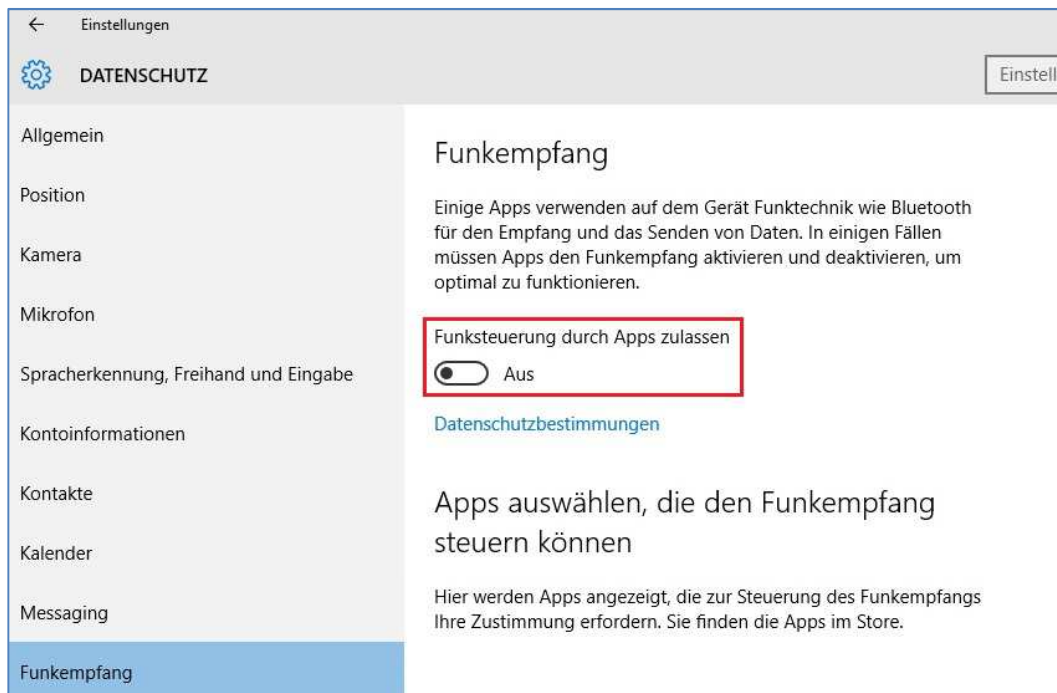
← Einstellungen

DATENSCHUTZ

Einstell

Allgemein

Position

Kamera

Mikrofon

Spracherkennung, Freihand und Eingabe

Kontoinformationen

Kontakte

Kalender

Messaging

Funkempfang

Funkempfang

Einige Apps verwenden auf dem Gerät Funktechnik wie Bluetooth für den Empfang und das Senden von Daten. In einigen Fällen müssen Apps den Funkempfang aktivieren und deaktivieren, um optimal zu funktionieren.

Funksteuerung durch Apps zulassen

Aus

Datenschutzbestimmungen

Apps auswählen, die den Funkempfang steuern können

Hier werden Apps angezeigt, die zur Steuerung des Funkempfangs Ihre Zustimmung erfordern. Sie finden die Apps im Store.